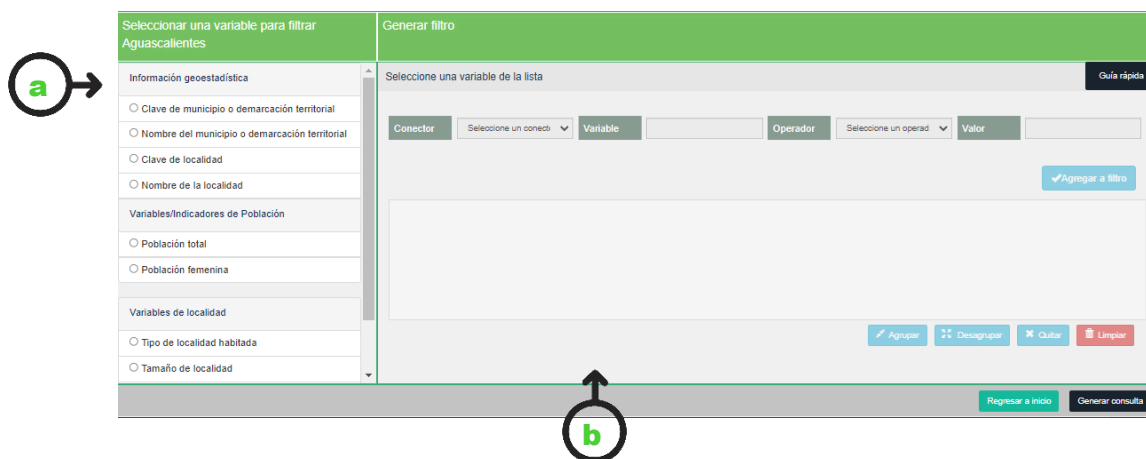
a

Seleccionar una variable para filtrar Aguascalientes

Información geoestadística

Clave de municipio o demarcación territorial

Nombre del municipio o demarcación territorial

Clave de localidad

Nombre de la localidad

Variables/Indicadores de Población

Población total

Población femenina

Variables de localidad

Tipo de localidad habitada

Tamaño de localidad

Generar filtro

Seleccione una variable de la lista

Guía rápida

Conector

Seleccione un conecti

Variable

Operador

Seleccione un operad

Valor

Agregar a filtro

Agrupar

Desagrupar

Quitar

Limpiar

Regresar a inicio

Generar consulta

b